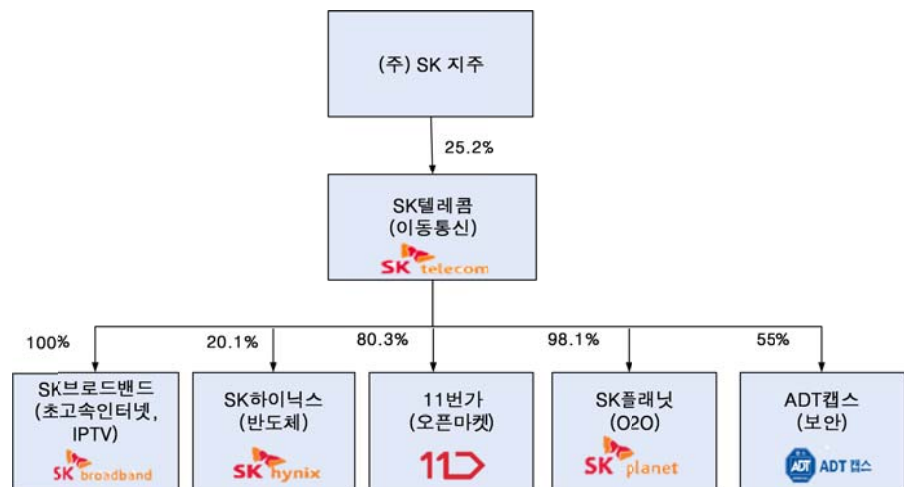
(주) SK 지주

25.2%

SK텔레콤
(이동통신)
SK telecom

100%

SK브로드밴드
(초고속인터넷, IPTV)
SK broadband

20.1%

SK하이닉스
(반도체)
SK hynix

80.3%

11번가
(오픈마켓)
11

98.1%

SK플래닛
(O2O)
SK planet

55%

ADT캡스
(보안)
ADT ADT캡스